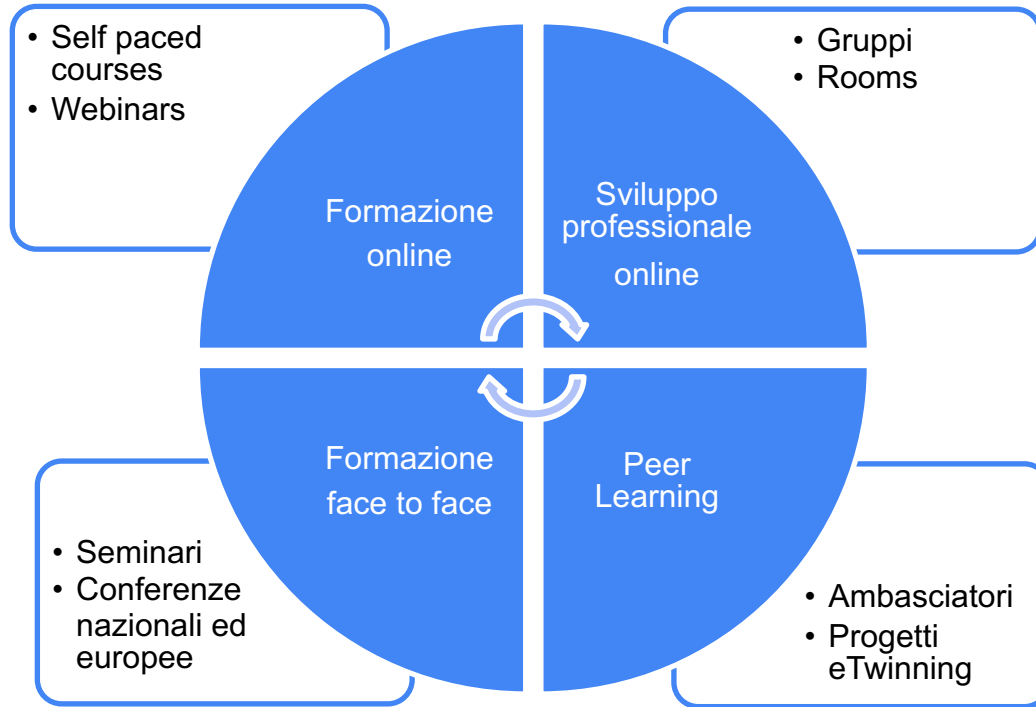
• Self paced courses
• Webinars

• Gruppi
• Rooms

Formazione online

Sviluppo professionale online

Formazione face to face

Peer Learning

• Seminari
• Conferenze nazionali ed europee

• Ambasciatori
• Progetti eTwinning